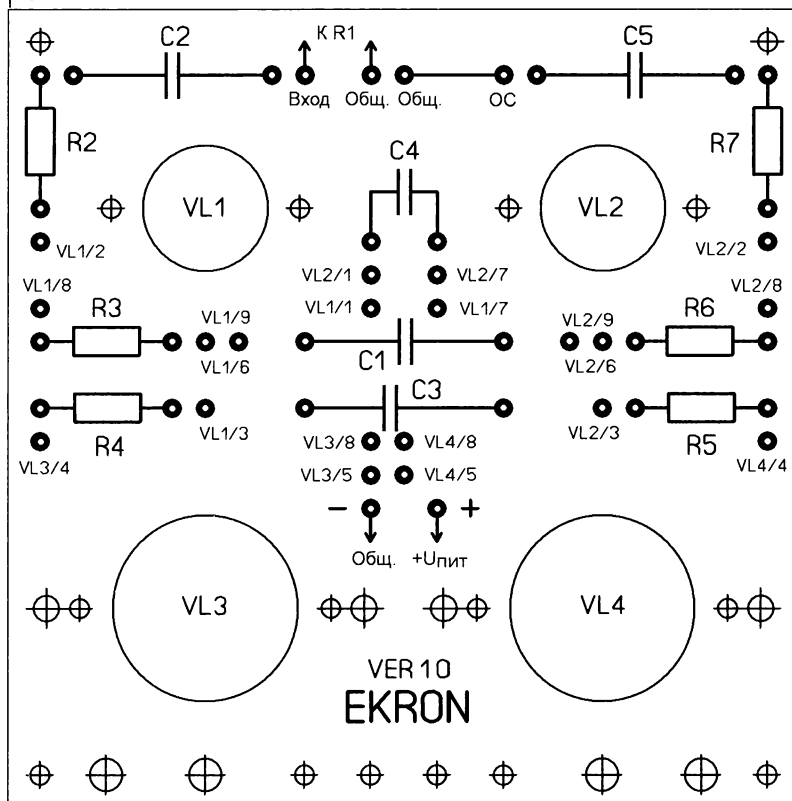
C2
К R1
C5
Вход Общ. Общ. ОС
R2
R7
C4
VL1
VL2
VL1/2
VL2/2
VL2/1
VL2/7
VL1/8
VL2/8
VL1/1
VL1/7
R3
VL1/9
VL2/9
R6
VL1/6
C1
VL2/6
C3
VL1/3
VL2/3
VL3/8
VL4/8
R4
R5
VL3/4
VL4/4
VL3/5
VL4/5
– +
Общ. +Uпит
VL3
VL4
VER 10
EKRON